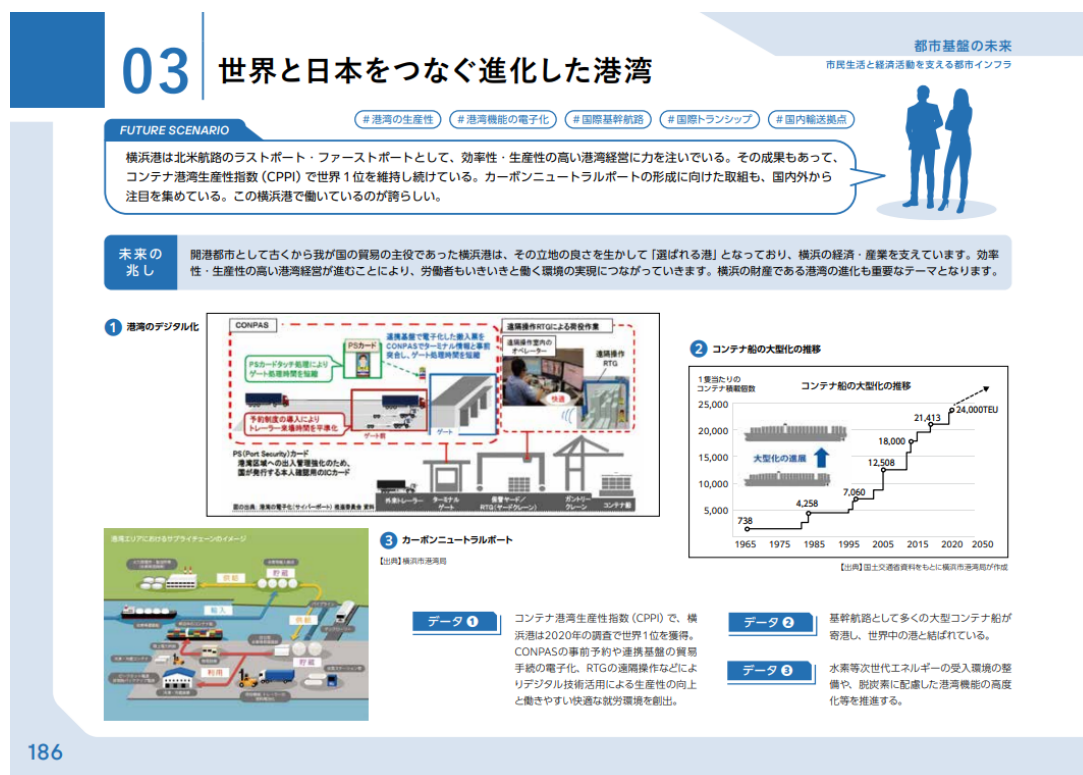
03 世界と日本をつなぐ進化した港湾

都市基盤の未来
市民生活と経済活動を支える都市インフラ

#港湾の生産性 #港湾機能の電子化 #国際基幹航路 #国際トランシップ #国内輸送拠点

FUTURE SCENARIO

横浜港は北米航路のラストポート・ファーストポートとして、効率性・生産性の高い港湾経営に力を注いでいる。その成果もあって、コンテナ港湾生産性指数（CPPI）で世界１位を維持し続けている。カーボンニュートラルポートの形成に向けた取組も、国内外から注目を集めている。この横浜港で働いているのが誇らしい。

未来の兆し

開港都市として古くから我が国の貿易の主役であった横浜港は、その立地の良さを生かして「選ばれる港」となっており、横浜の経済・産業を支えています。効率性・生産性の高い港湾経営が進むことにより、労働者もいきいきと働く環境の実現につながっていきます。横浜の財産である港湾の進化も重要なテーマとなります。

1 港湾のデジタル化

CONPAS
PSカード
PSカードタッチ処理によりゲート処理時間を短縮
連携基盤で電子化した搬入票をCONPASでターミナル情報と事前突合し、ゲート処理時間を短縮
予約制度の導入によりトレーラー来場時間を平準化
ゲート前
ゲート
遠隔操作RTGによる荷役作業
遠隔操作室内のオペレーター
遠隔操作RTG
快適
PS(Port Security)カード
港湾区域への出入管理強化のため、国が発行する本人確認用のICカード
外来トレーラー
ターミナルゲート
蔵置ヤード/RTG(ヤードクレーン)
ガントリークレーン
コンテナ船
図の出典　港湾の電子化（サイバーポート）推進委員会 資料

2 コンテナ船の大型化の推移

1隻当たりのコンテナ積載個数
コンテナ船の大型化の推移
大型化の進展
25,000
20,000
15,000
10,000
5,000
738
4,258
7,060
12,508
18,000
21,413
24,000TEU
1965 1975 1985 1995 2005 2015 2020 2050
【出典】国土交通省資料をもとに横浜市港湾局が作成

港湾エリアにおけるサプライチェーンのイメージ
貯蔵
貯蔵
輸入
供給
貯蔵
利用

3 カーボンニュートラルポート
【出典】横浜市港湾局

データ1
コンテナ港湾生産性指数（CPPI）で、横浜港は2020年の調査で世界１位を獲得。CONPASの事前予約や連携基盤の貿易手続の電子化、RTGの遠隔操作などによりデジタル技術活用による生産性の向上と働きやすい快適な就労環境を創出。

データ2
基幹航路として多くの大型コンテナ船が寄港し、世界中の港と結ばれている。

データ3
水素等次世代エネルギーの受入環境の整備や、脱炭素に配慮した港湾機能の高度化等を推進する。

186